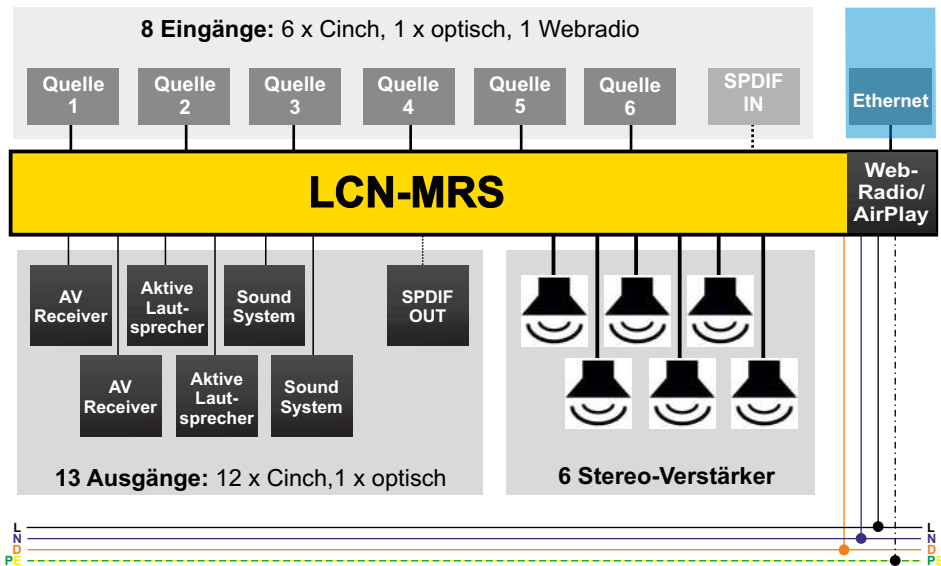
**8 Eingänge:** 6 x Cinch, 1 x optisch, 1 Webradio

Quelle 1

Quelle 2

Quelle 3

Quelle 4

Quelle 5

Quelle 6

SPDIF IN

Ethernet

LCN-MRS

Web-Radio/ AirPlay

AV Receiver

Aktive Lautsprecher

Sound System

SPDIF OUT

AV Receiver

Aktive Lautsprecher

Sound System

**13 Ausgänge:** 12 x Cinch,1 x optisch

6 Stereo-Verstärker

L
N
D
PE

L
N
D
PE